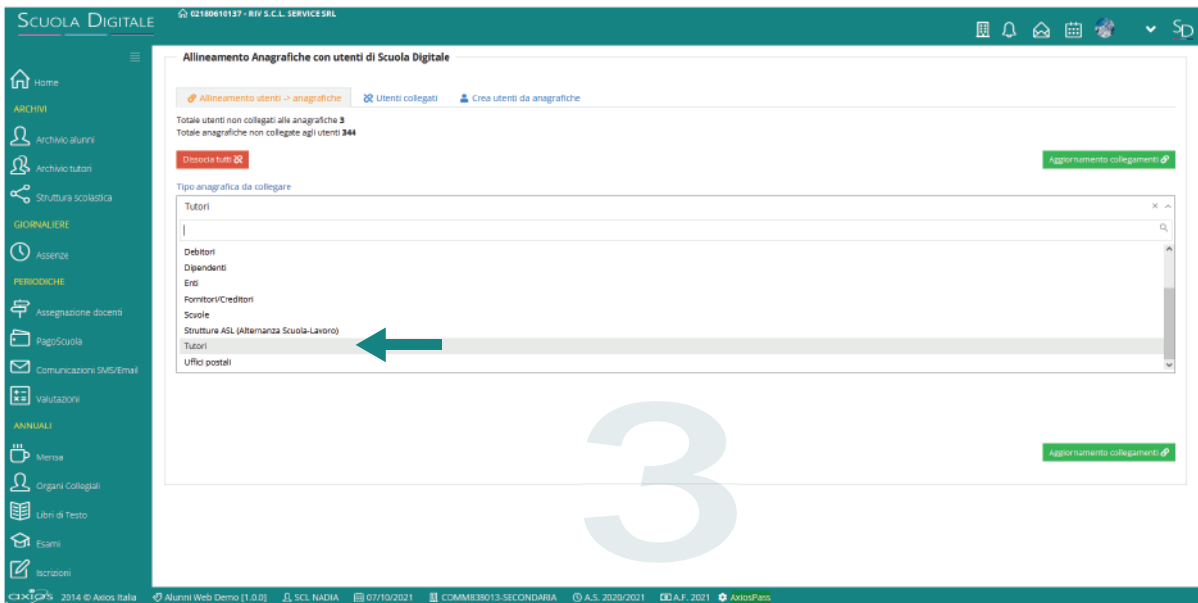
SCUOLA DIGITALE

02180610137 - RIV S.C.L. SERVICE SRL

SD

Home
ARCHIVI
Archivio alunni
Archivio tutori
Struttura scolastica
GIORNALIERE
Assenze
PERIODICHE
Assegnazione docenti
PagoScuola
Comunicazioni SMS/Email
Valutazioni
ANNUALI
Mensa
Organi Collegiali
Libri di Testo
Esami
Iscrizioni

Allineamento Anagrafiche con utenti di Scuola Digitale

Allineamento utenti -> anagrafiche
Utenti collegati
Crea utenti da anagrafiche

Totale utenti non collegati alle anagrafiche 3
Totale anagrafiche non collegate agli utenti 344

Dissocia tutti
Aggiornamento collegamenti

Tipo anagrafica da collegare

Tutori

Debitori
Dipendenti
Enti
Fornitori/Creditori
Scuole
Strutture ASL (Alternanza Scuola-Lavoro)
Tutori
Uffici postali

3

Aggiornamento collegamenti

axios 2014 © Axios Italia   Alunni Web Demo [1.0.0]   SCL NADIA   07/10/2021   COMM838013-SECONDARIA   A.S. 2020/2021   A.F. 2021   AxiosPass